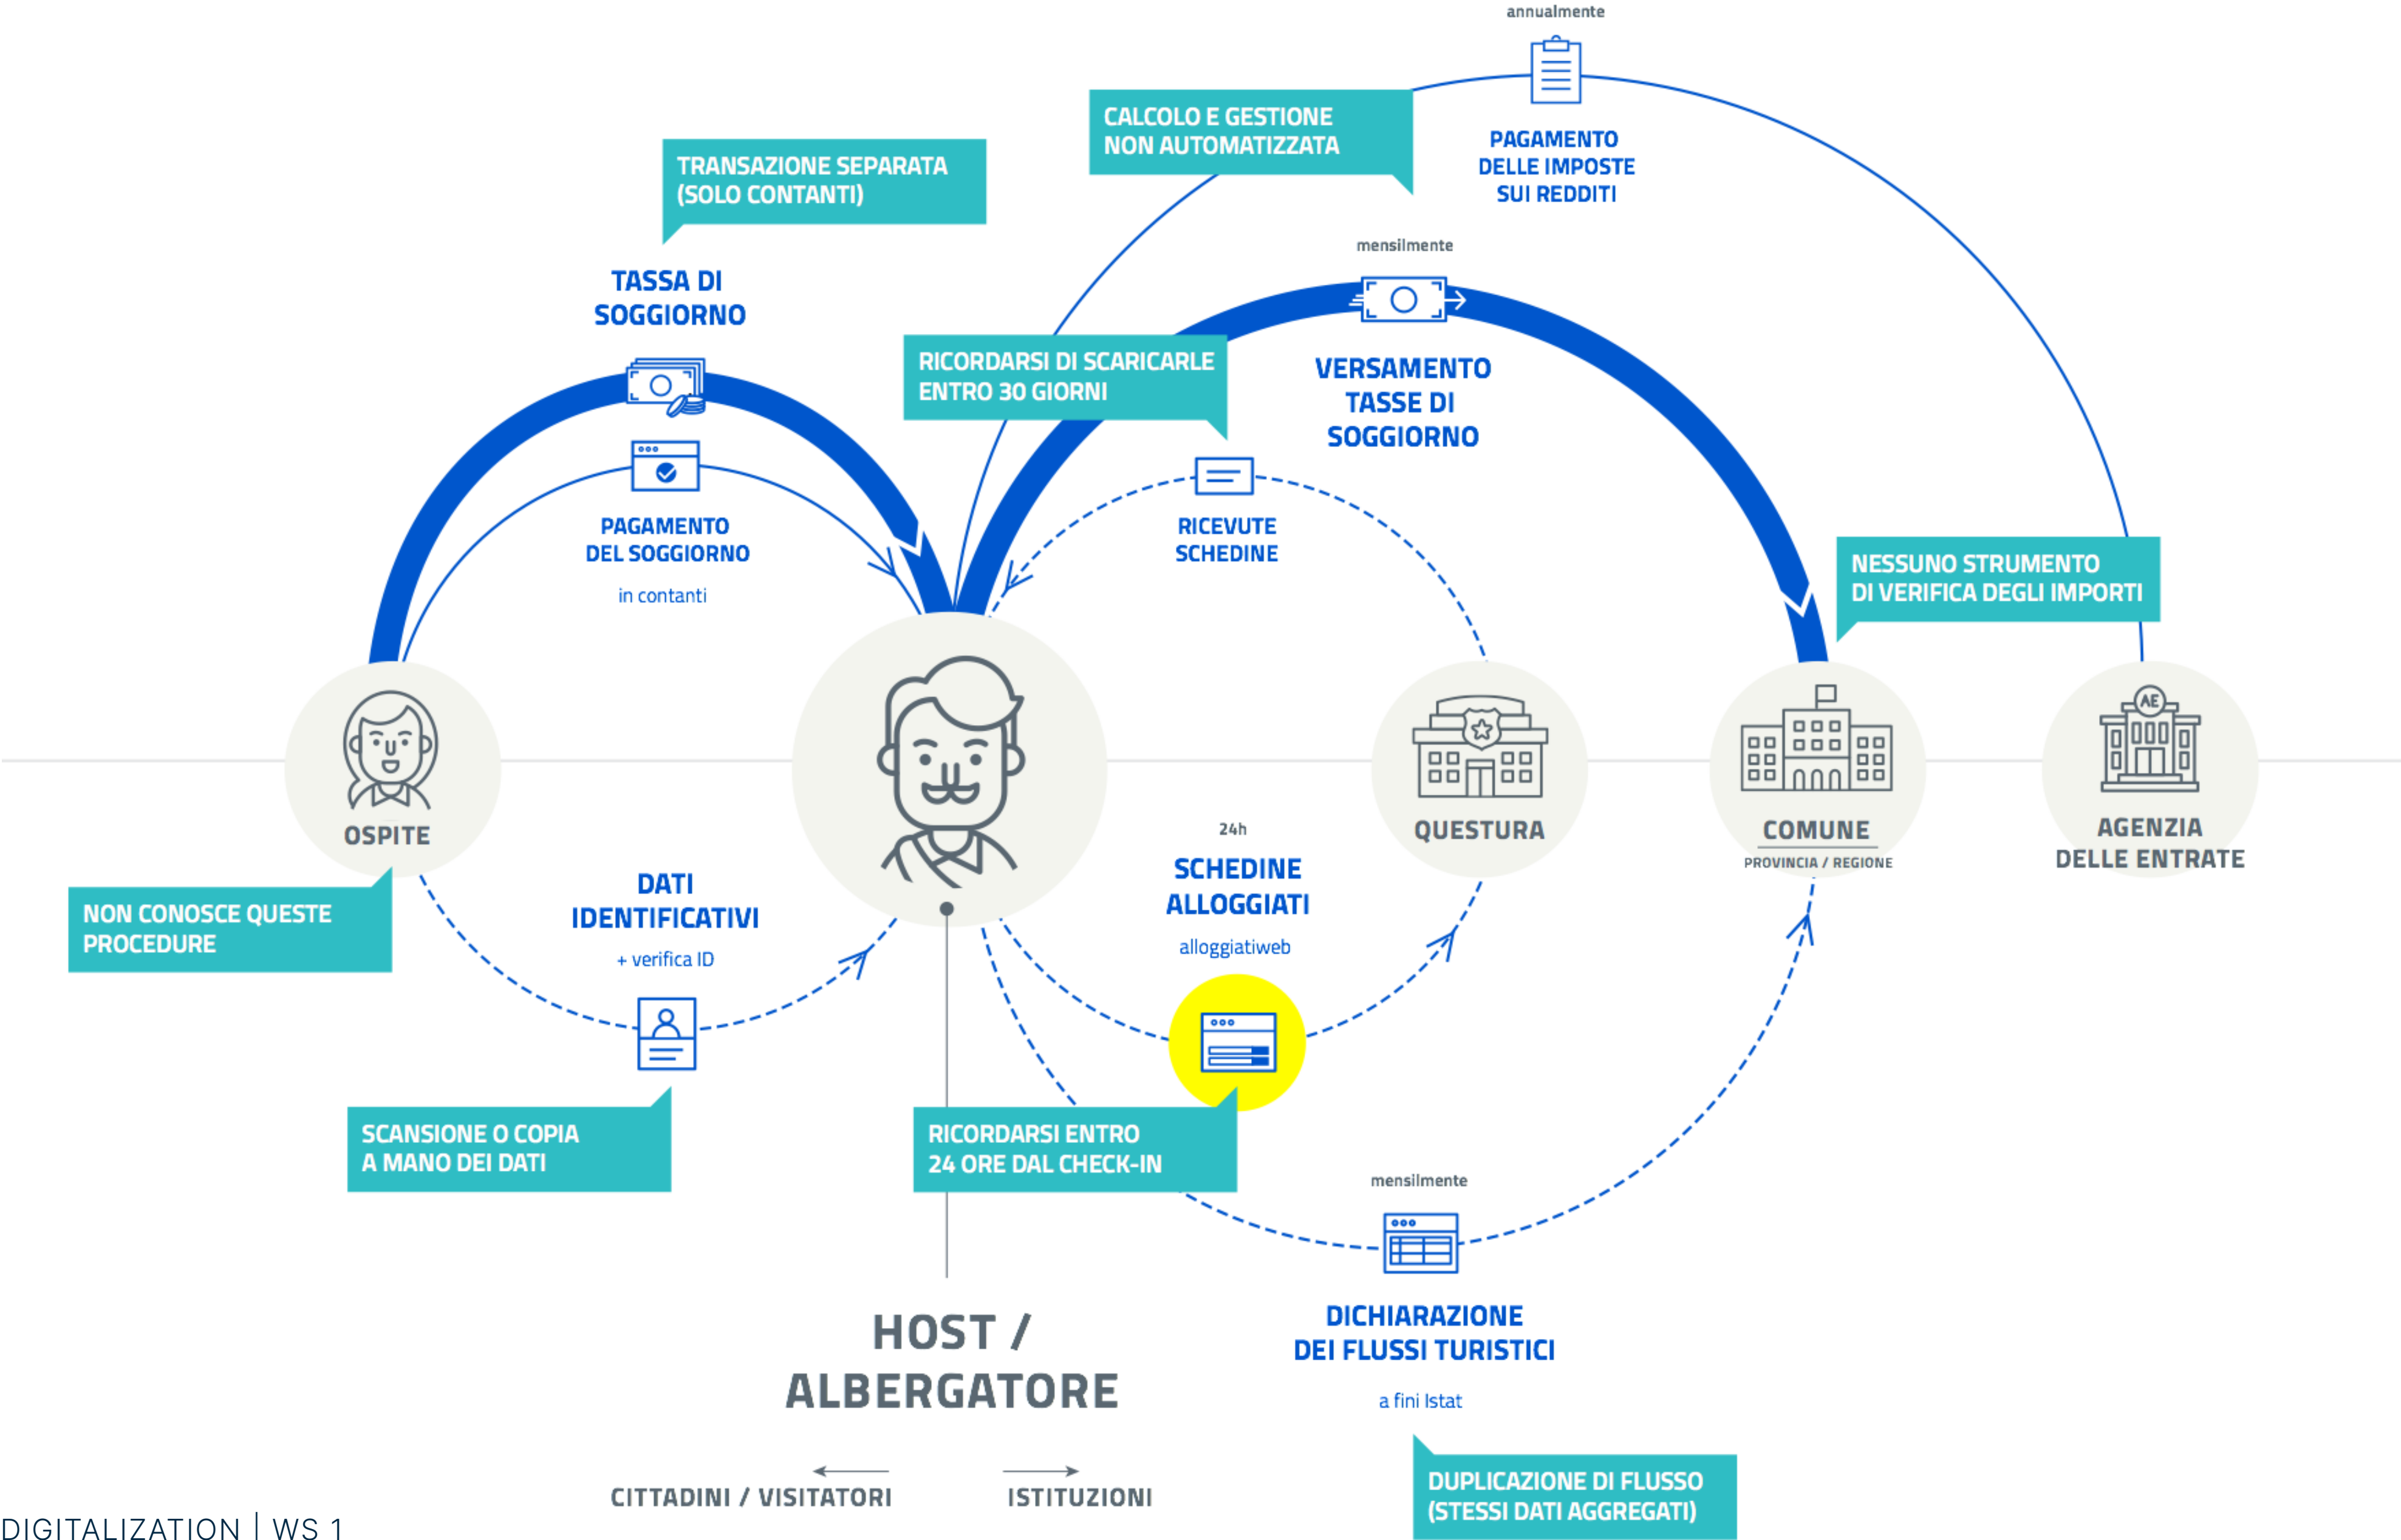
annualmente

CALCOLO E GESTIONE NON AUTOMATIZZATA

PAGAMENTO DELLE IMPOSTE SUI REDDITI

TRANSAZIONE SEPARATA (SOLO CONTANTI)

TASSA DI SOGGIORNO

mensilmente

RICORDARSI DI SCARICARLE ENTRO 30 GIORNI

VERSAMENTO TASSE DI SOGGIORNO

PAGAMENTO DEL SOGGIORNO

in contanti

RICEVUTE SCHEDINE

NESSUNO STRUMENTO DI VERIFICA DEGLI IMPORTI

OSPITE

QUESTURA

COMUNE

PROVINCIA / REGIONE

AGENZIA DELLE ENTRATE

24h

SCHEDINE ALLOGGIATI

alloggiatiweb

NON CONOSCE QUESTE PROCEDURE

DATI IDENTIFICATIVI

+ verifica ID

SCANSIONE O COPIA A MANO DEI DATI

RICORDARSI ENTRO 24 ORE DAL CHECK-IN

mensilmente

DICHIARAZIONE DEI FLUSSI TURISTICI

a fini Istat

HOST / ALBERGATORE

CITTADINI / VISITATORI

ISTITUZIONI

DUPLICAZIONE DI FLUSSO (STESSI DATI AGGREGATI)

DIGITALIZATION | WS 1